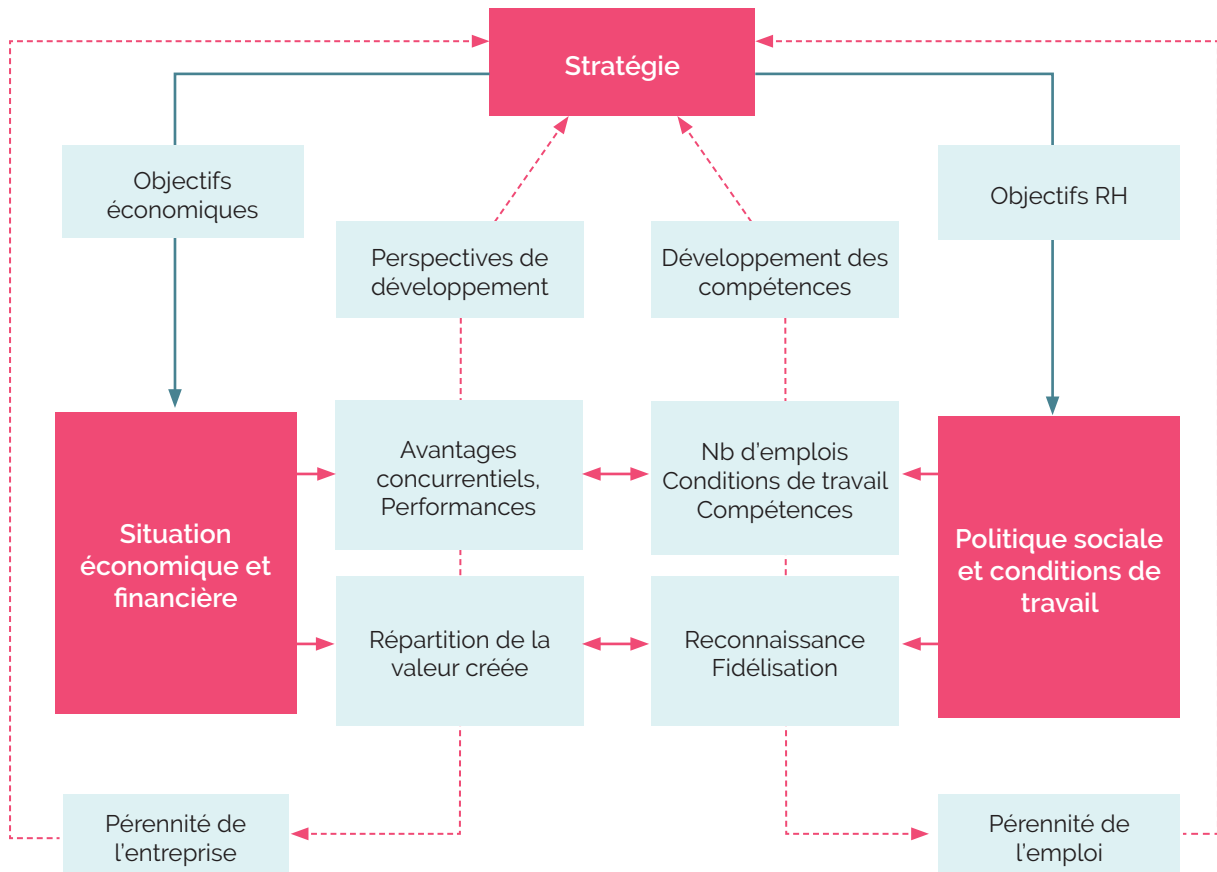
Stratégie

Objectifs économiques

Perspectives de développement

Développement des compétences

Objectifs RH

Situation économique et financière

Avantages concurrentiels, Performances

Nb d'emplois
Conditions de travail
Compétences

Politique sociale et conditions de travail

Répartition de la valeur créée

Reconnaissance
Fidélisation

Pérennité de l'entreprise

Pérennité de l'emploi